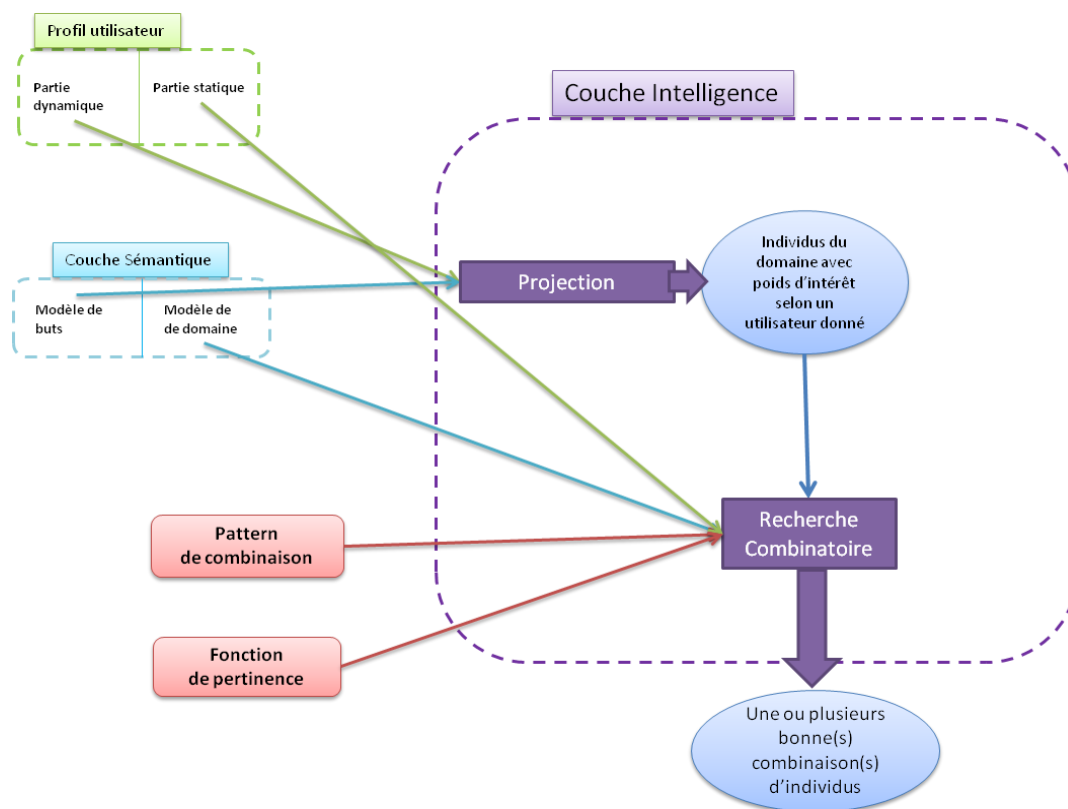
Profil utilisateur

Partie dynamique

Partie statique

Couche Intelligence

Couche Sémantique

Modèle de buts

Modèle de de domaine

Projection

Individus du domaine avec poids d'intérêt selon un utilisateur donné

Recherche Combinatoire

Pattern de combinaison

Fonction de pertinence

Une ou plusieurs bonne(s) combinaison(s) d'individus